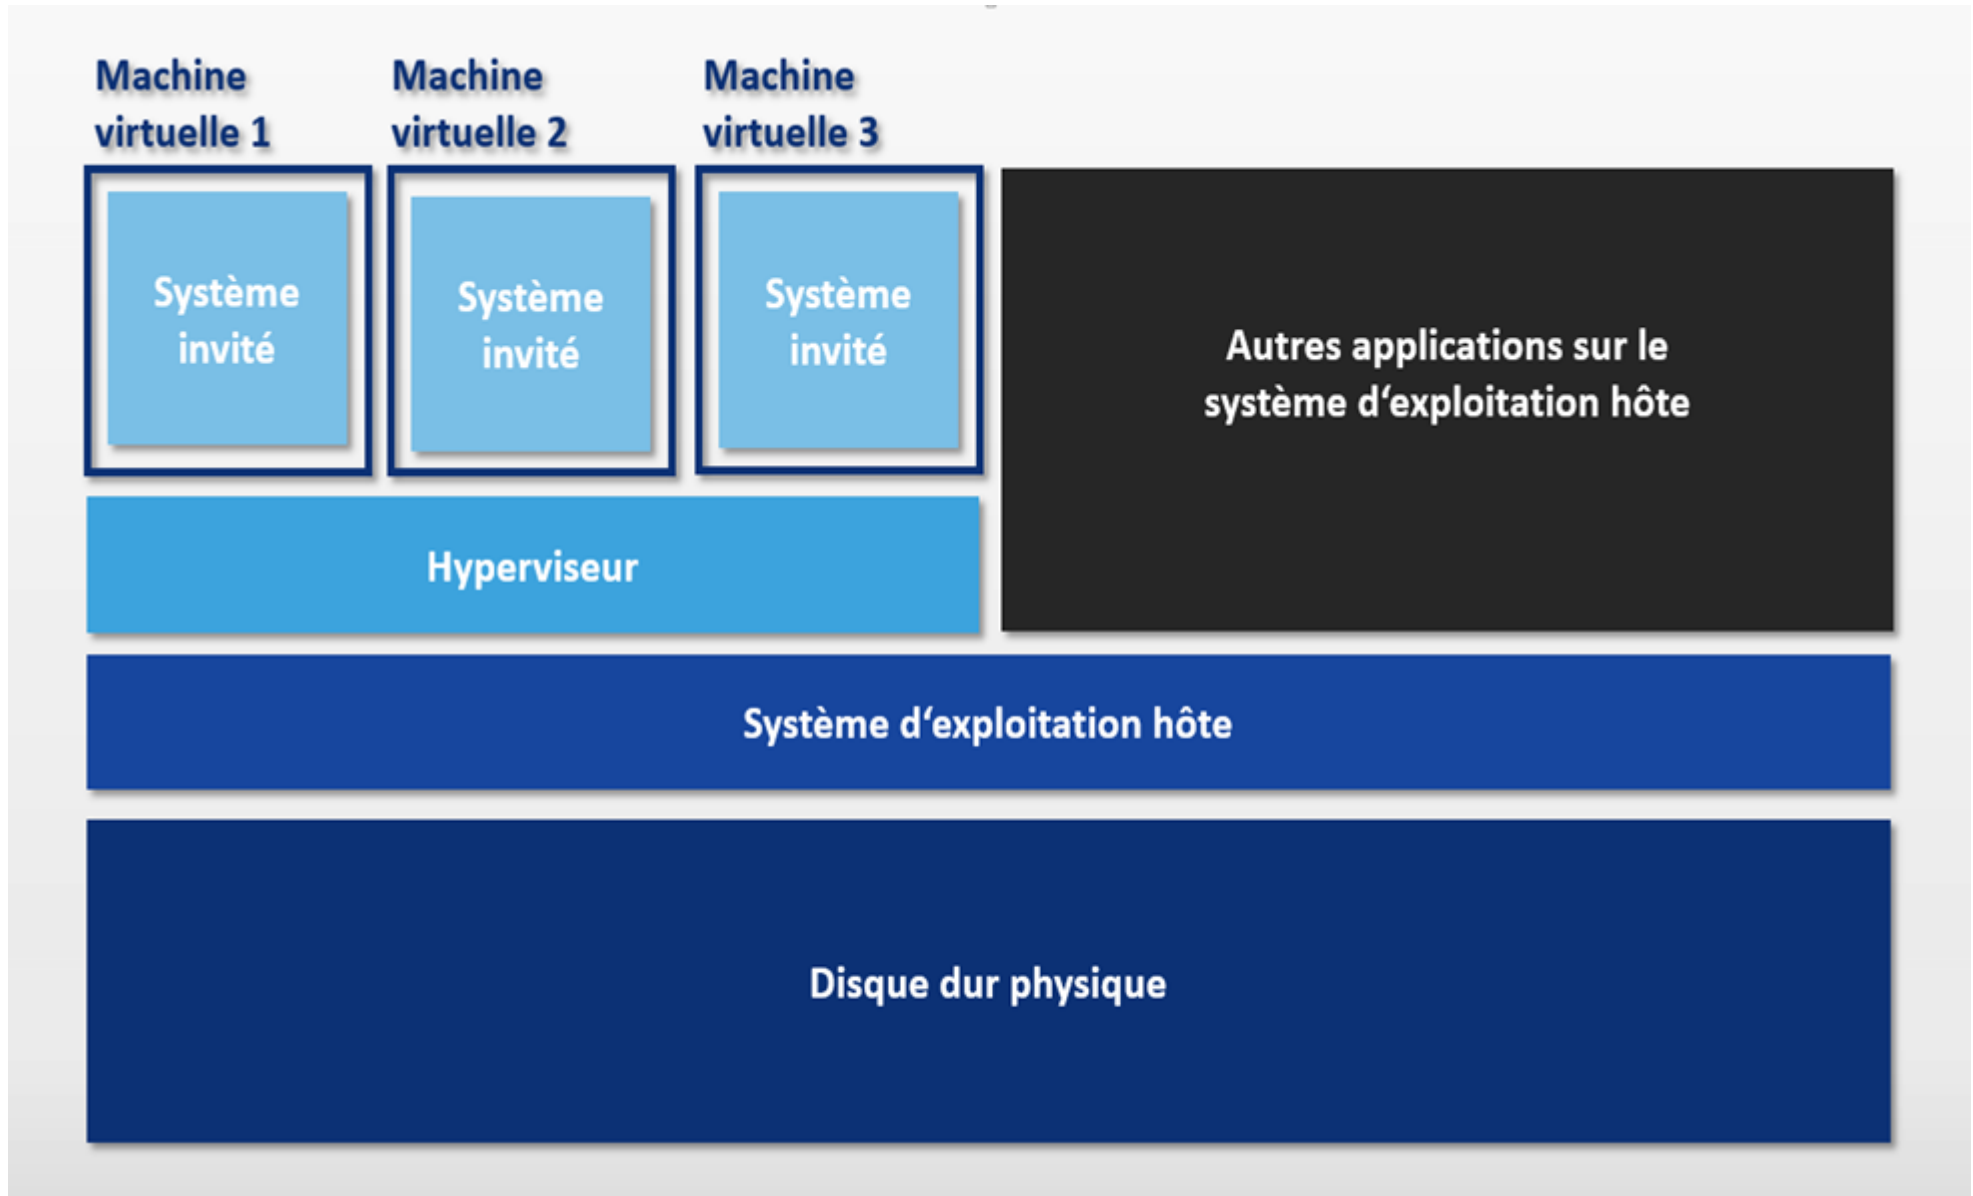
Machine virtuelle 1

Machine virtuelle 2

Machine virtuelle 3

Système invité

Système invité

Système invité

Autres applications sur le système d‘exploitation hôte

Hyperviseur

Système d‘exploitation hôte

Disque dur physique